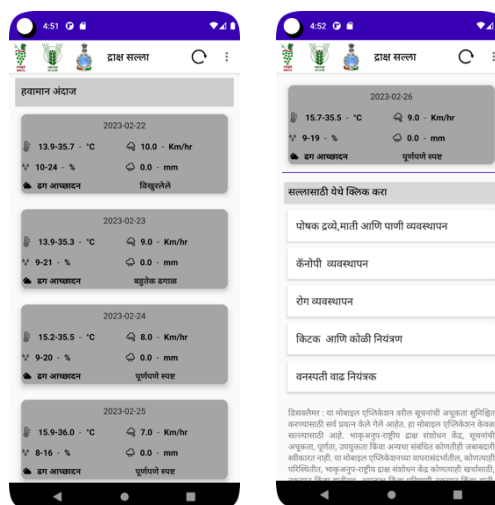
4:51

द्राक्ष सल्ला

हवामान अंदाज

2023-02-22
13.9-35.7 - °C
9.0 - Km/hr
10-24 - %
0.0 - mm
ढग आच्छादन
विखुरलेले

2023-02-23
13.9-35.3 - °C
9.0 - Km/hr
9-21 - %
0.0 - mm
ढग आच्छादन
बहुतेक ढगाळ

2023-02-24
15.2-35.5 - °C
8.0 - Km/hr
9-20 - %
0.0 - mm
ढग आच्छादन
पूर्णपणे स्पष्ट

2023-02-25
15.9-36.0 - °C
7.0 - Km/hr
8-16 - %
0.0 - mm
ढग आच्छादन
पूर्णपणे स्पष्ट

4:52

द्राक्ष सल्ला

2023-02-26
15.7-35.5 - °C
9.0 - Km/hr
9-19 - %
0.0 - mm
ढग आच्छादन
पूर्णपणे स्पष्ट

सल्लासाठी येथे क्लिक करा

पोषक द्रव्ये,माती आणि पाणी व्यवस्थापन

कॅनोपी व्यवस्थापन

रोग व्यवस्थापन

किटक आणि कोळी नियंत्रण

वनस्पती वाढ नियंत्रक

डिसक्लेमर : या मोबाइल एप्लिकेशन वरील सूचनांची अचूकता सुनिश्चित करण्यासाठी सर्व प्रयत्न केले गेले आहेत. हा मोबाइल एप्लिकेशन केवळ सल्लासाठी आहे. भाकृअनुप-राष्ट्रीय द्राक्ष संशोधन केंद्र, सूचनांची अचूकता, पूर्णता, उपयुक्तता किंवा अन्यथा संबंधित कोणतीही जबाबदारी स्वीकारत नाही. या मोबाइल एप्लिकेशनच्या वापरासंदर्भातील, कोणत्याही परिस्थितीत, भाकृअनुप-राष्ट्रीय द्राक्ष संशोधन केंद्र कोणत्याही खर्चासाठी, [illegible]